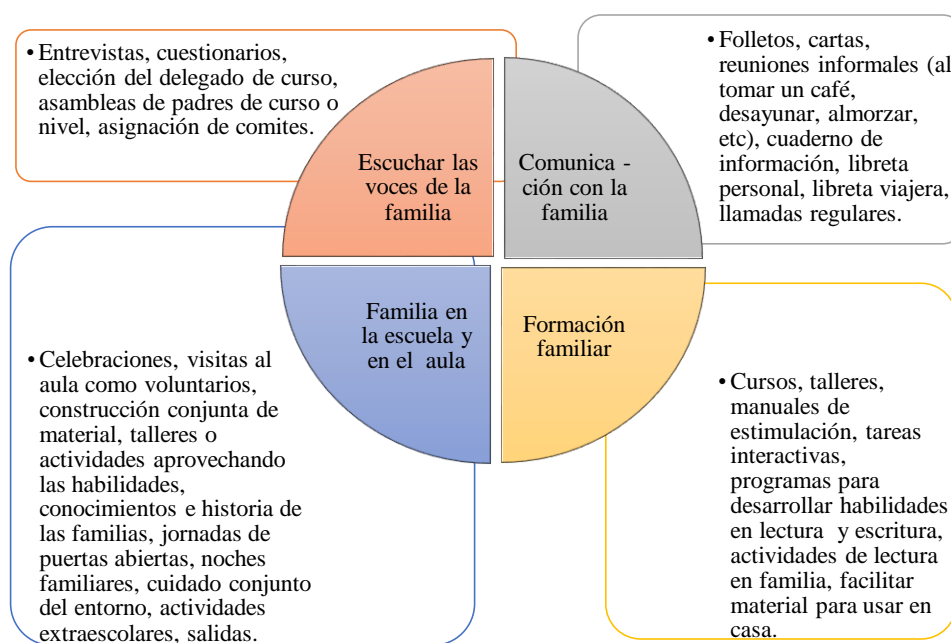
• Entrevistas, cuestionarios, elección del delegado de curso, asambleas de padres de curso o nivel, asignación de comites.

• Folletos, cartas, reuniones informales (al tomar un café, desayunar, almorzar, etc), cuaderno de información, libreta personal, libreta viajera, llamadas regulares.

Escuchar las voces de la familia

Comunica - ción con la familia

Familia en la escuela y en el aula

Formación familiar

• Celebraciones, visitas al aula como voluntarios, construcción conjunta de material, talleres o actividades aprovechando las habilidades, conocimientos e historia de las familias, jornadas de puertas abiertas, noches familiares, cuidado conjunto del entorno, actividades extraescolares, salidas.

• Cursos, talleres, manuales de estimulación, tareas interactivas, programas para desarrollar habilidades en lectura y escritura, actividades de lectura en familia, facilitar material para usar en casa.